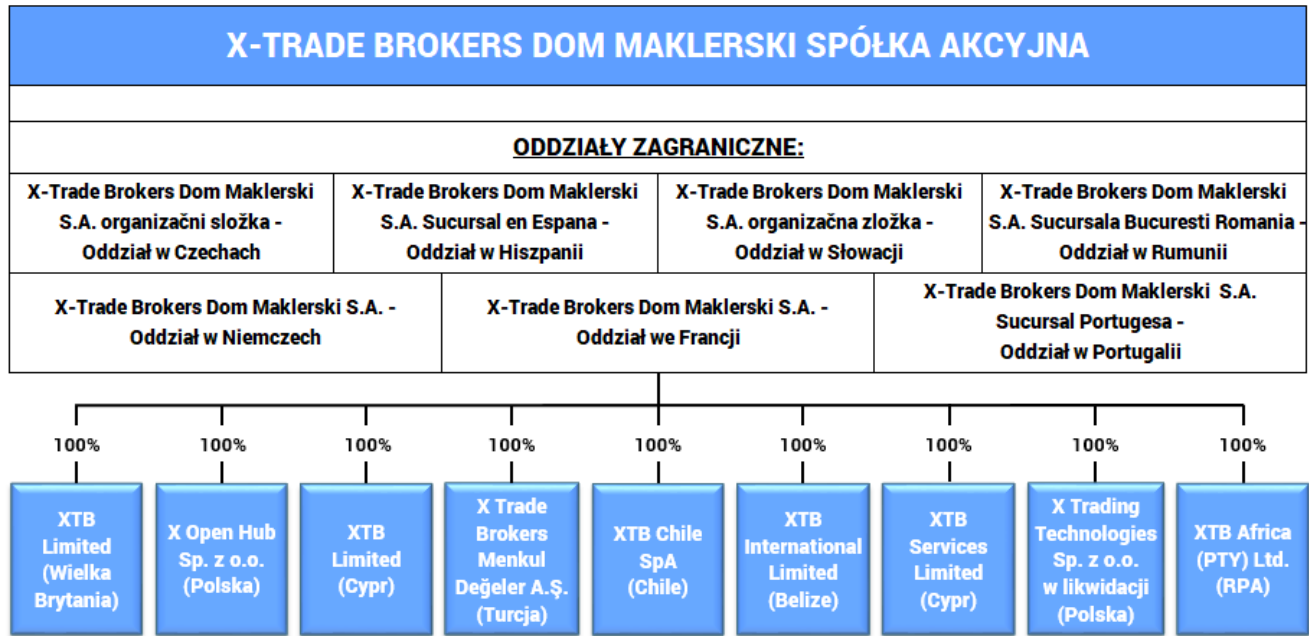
X-TRADE BROKERS DOM MAKLERSKI SPÓŁKA AKCYJNA

ODDZIAŁY ZAGRANICZNE:

X-Trade Brokers Dom Maklerski S.A. organizační složka - Oddział w Czechach

X-Trade Brokers Dom Maklerski S.A. Sucursal en Espana - Oddział w Hiszpanii

X-Trade Brokers Dom Maklerski S.A. organizačna zložka - Oddział w Słowacji

X-Trade Brokers Dom Maklerski S.A. Sucursala Bucuresti Romania - Oddział w Rumunii

X-Trade Brokers Dom Maklerski S.A. - Oddział w Niemczech

X-Trade Brokers Dom Maklerski S.A. - Oddział we Francji

X-Trade Brokers Dom Maklerski S.A. Sucursal Portugesa - Oddział w Portugalii

100%
XTB Limited (Wielka Brytania)

100%
X Open Hub Sp. z o.o. (Polska)

100%
XTB Limited (Cypr)

100%
X Trade Brokers Menkul Değeler A.Ş. (Turcja)

100%
XTB Chile SpA (Chile)

100%
XTB International Limited (Belize)

100%
XTB Services Limited (Cypr)

100%
X Trading Technologies Sp. z o.o. w likwidacji (Polska)

100%
XTB Africa (PTY) Ltd. (RPA)